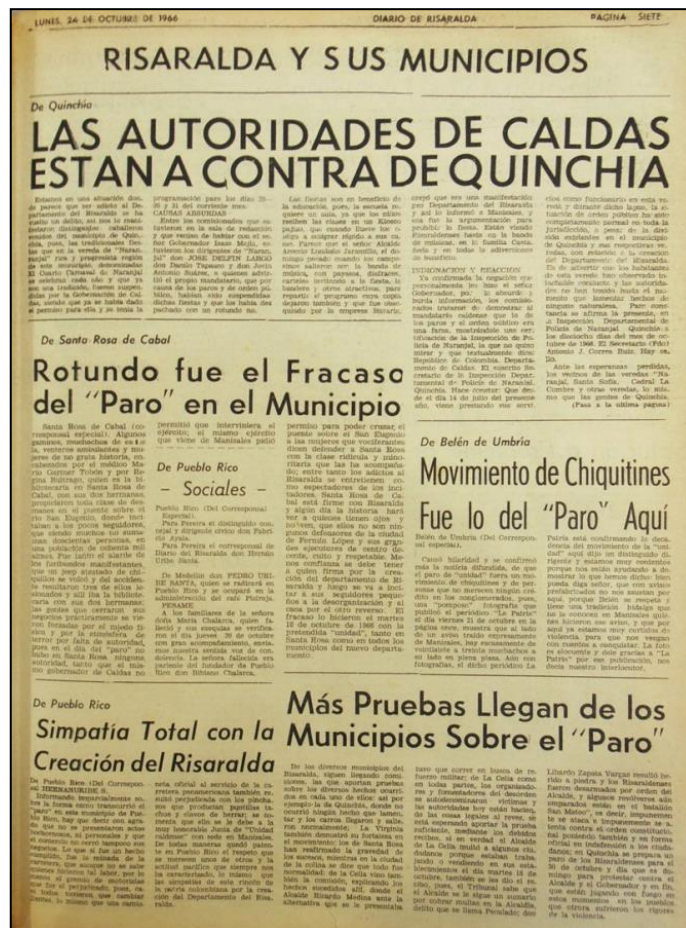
LUNES, 24 DE OCTUBRE DE 1966 DIARIO DE RISARALDA PAGINA SIETE

RISARALDA Y SUS MUNICIPIOS

De Quinchía

LAS AUTORIDADES DE CALDAS ESTAN A CONTRA DE QUINCHIA

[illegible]

INDIGNACION Y REACCION

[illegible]

(Pasa a la ultima pagina)

De Santa Rosa de Cabal

Rotundo fue el Fracaso del "Paro" en el Municipio

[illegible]

De Pueblo Rico

— Sociales —

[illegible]

PESAME

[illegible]

De Belén de Umbría

Movimiento de Chiquitines Fue lo del "Paro" Aquí

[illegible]

De Pueblo Rico

Simpatia Total con la Creación del Risaralda

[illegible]

Más Pruebas Llegan de los Municipios Sobre el "Paro"

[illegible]